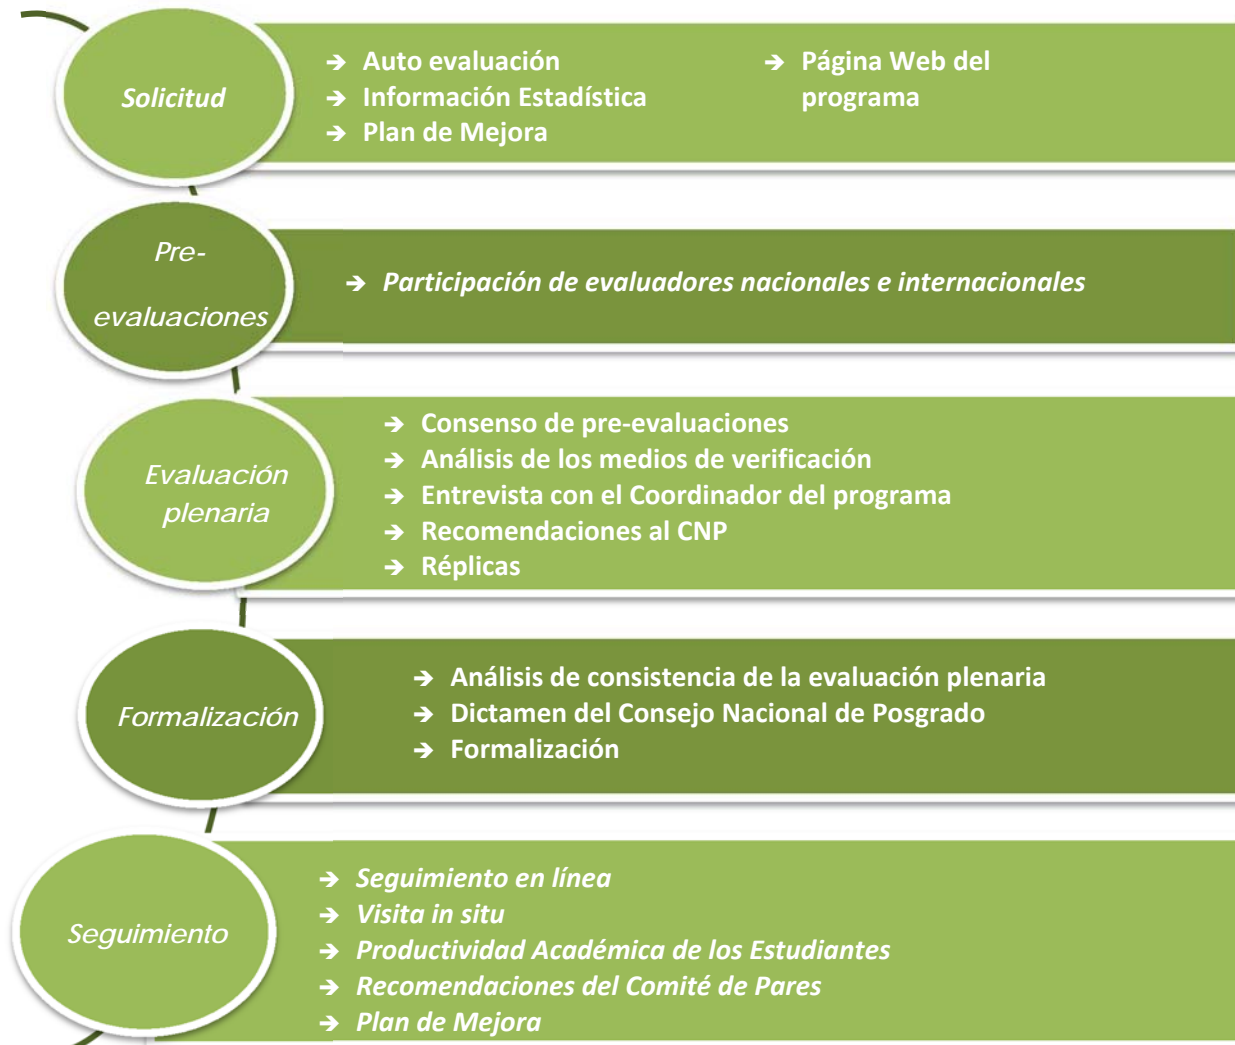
Solicitud

→ Auto evaluación
→ Información Estadística
→ Plan de Mejora

→ Página Web del programa

Pre-evaluaciones

→ Participación de evaluadores nacionales e internacionales

Evaluación plenaria

→ Consenso de pre-evaluaciones
→ Análisis de los medios de verificación
→ Entrevista con el Coordinador del programa
→ Recomendaciones al CNP
→ Réplicas

Formalización

→ Análisis de consistencia de la evaluación plenaria
→ Dictamen del Consejo Nacional de Posgrado
→ Formalización

Seguimiento

→ Seguimiento en línea
→ Visita in situ
→ Productividad Académica de los Estudiantes
→ Recomendaciones del Comité de Pares
→ Plan de Mejora